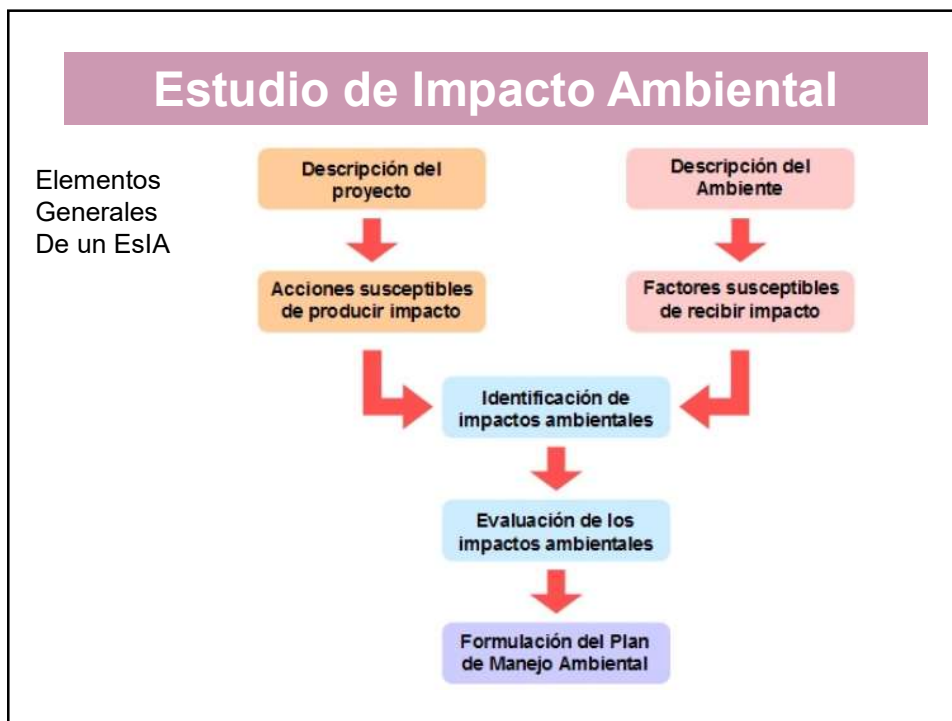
Estudio de Impacto Ambiental

Elementos Generales De un EsIA

Descripción del proyecto

Acciones susceptibles de producir impacto

Descripción del Ambiente

Factores susceptibles de recibir impacto

Identificación de impactos ambientales

Evaluación de los impactos ambientales

Formulación del Plan de Manejo Ambiental